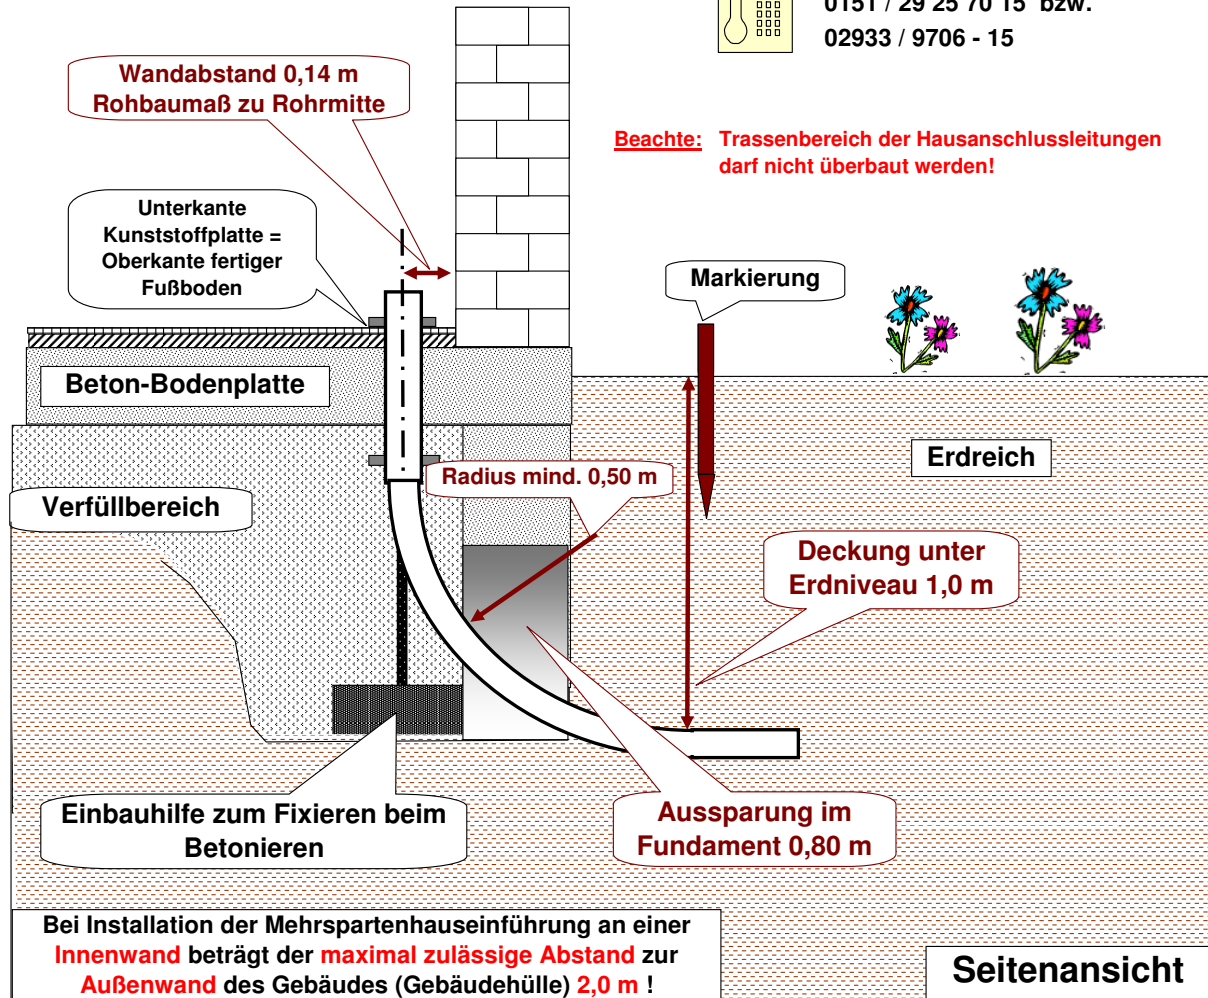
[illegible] / 29 25 70 15 bzw.
02933 / 9706 - 15

Wandabstand 0,14 m
Rohbaumaß zu Rohrmitte

Beachte: Trassenbereich der Hausanschlussleitungen darf nicht überbaut werden!

Unterkante Kunststoffplatte = Oberkante fertiger Fußboden

Markierung

Beton-Bodenplatte

Erdreich

Radius mind. 0,50 m

Verfüllbereich

Deckung unter Erdniveau 1,0 m

Einbauhilfe zum Fixieren beim Betonieren

Aussparung im Fundament 0,80 m

Bei Installation der Mehrspartenhauseinführung an einer Innenwand beträgt der maximal zulässige Abstand zur Außenwand des Gebäudes (Gebäudehülle) 2,0 m !

Seitenansicht